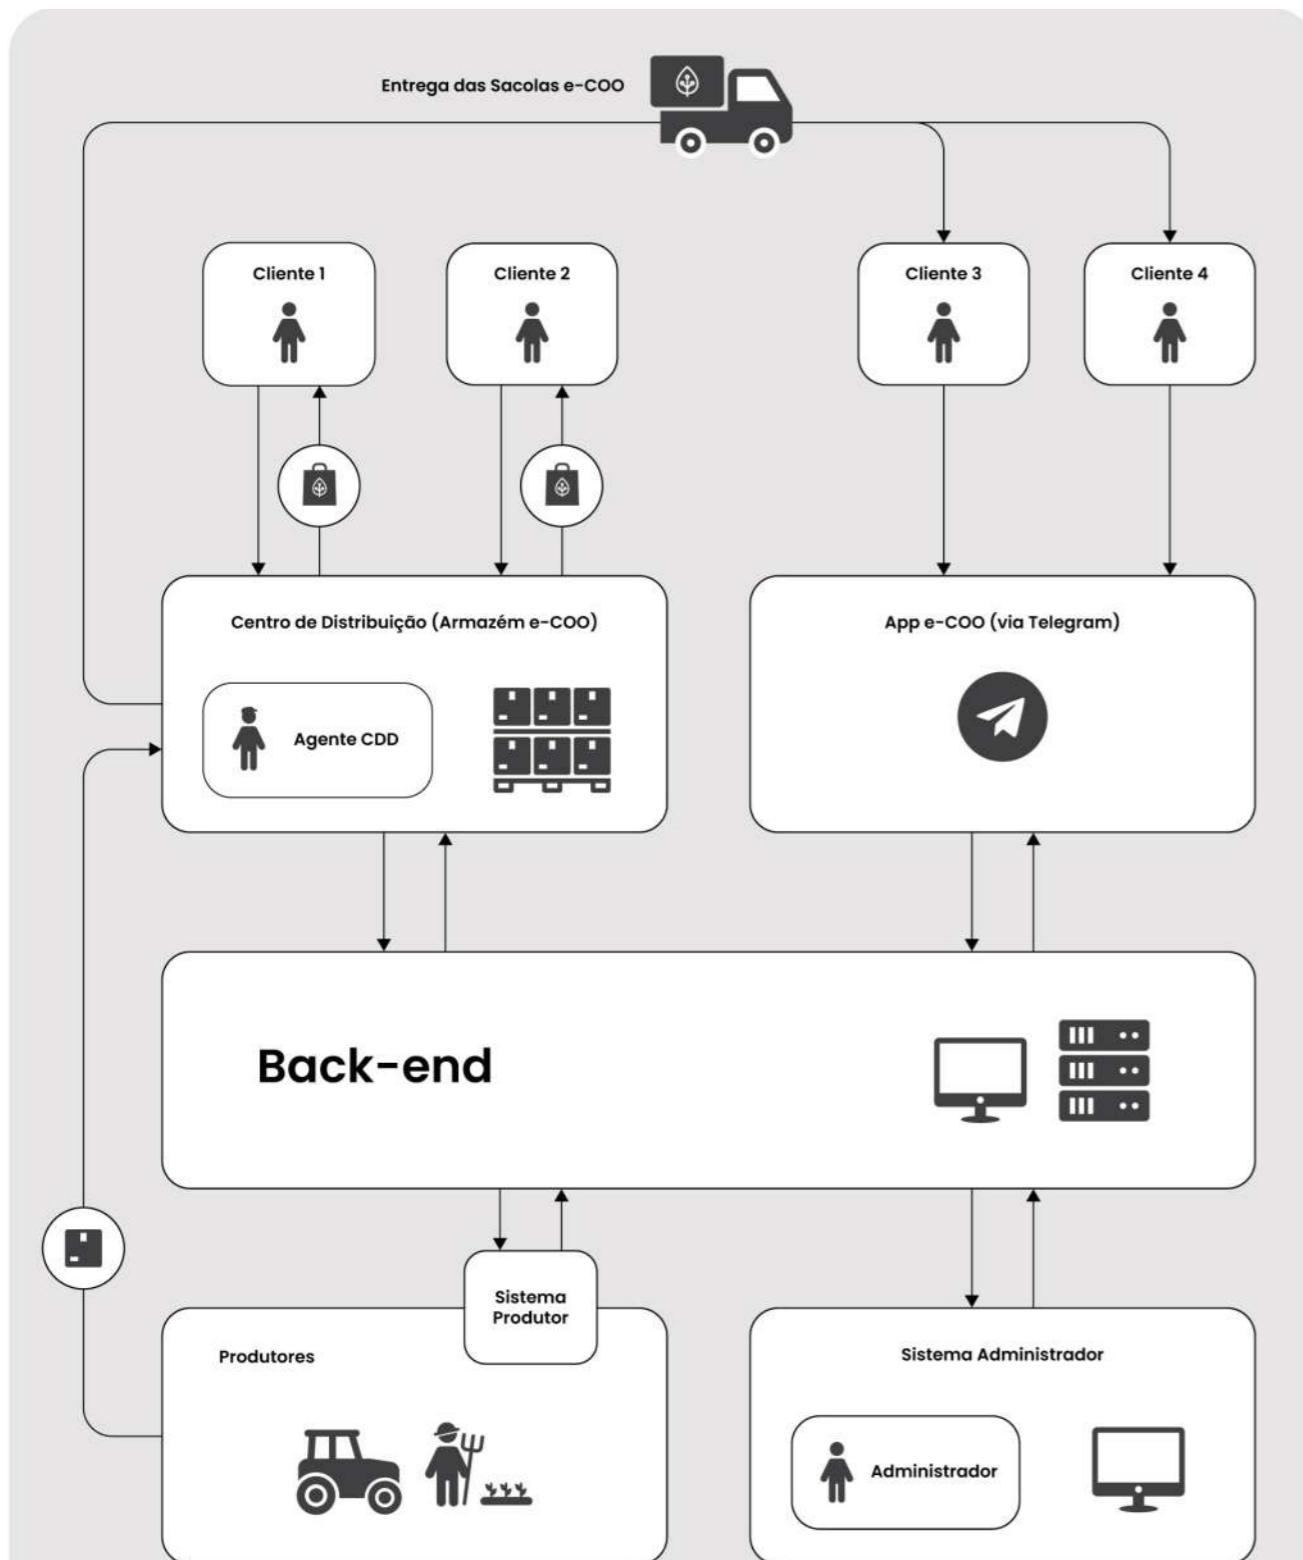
Entrega das Sacolas e-COO

Cliente 1

Cliente 2

Cliente 3

Cliente 4

Centro de Distribuição (Armazém e-COO)

Agente CDD

App e-COO (via Telegram)

Back-end

Sistema Produtor

Produtores

Sistema Administrador

Administrador